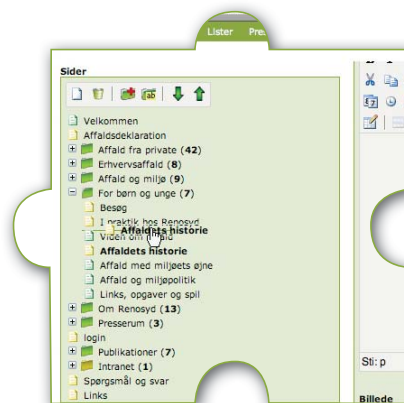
Lister Pre

Sider

Velkommen
Affaldsdeklaration
Affald fra private (42)
Erhvervsaffald (8)
Affald og miljø (9)
For børn og unge (7)
Besøg
I praktik hos Renosyd
Viden om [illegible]
Affaldets historie
Affaldets historie
Affald med miljøets øjne
Affald og miljøpolitik
Links, opgaver og spil
Om Renosyd (13)
Presserum (3)
login
Publikationer (7)
Intranet (1)
Spørgsmål og svar
Links

Sti: p

Billede